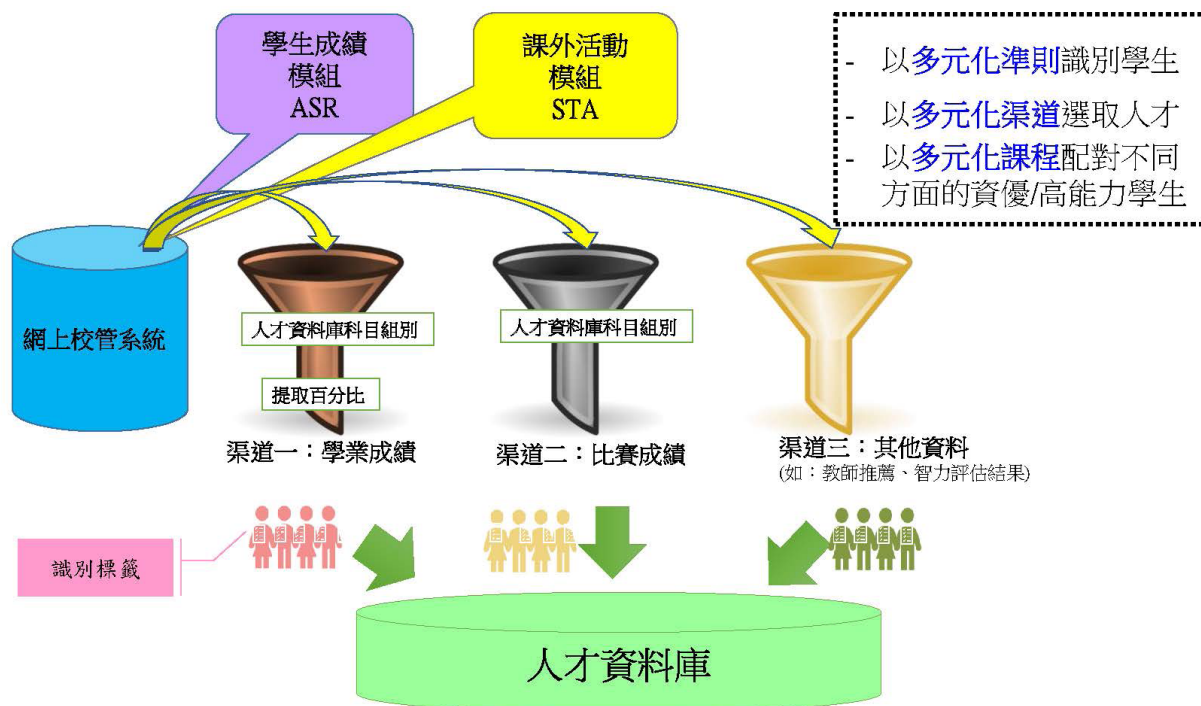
學生成績
模組
ASR

課外活動
模組
STA

- 以多元化準則識別學生
- 以多元化渠道選取人才
- 以多元化課程配對不同方面的資優/高能力學生

網上校管系統

人才資料庫科目組別

提取百分比

人才資料庫科目組別

渠道一：學業成績

渠道二：比賽成績

渠道三：其他資料
(如：教師推薦、智力評估結果)

識別標籤

人才資料庫